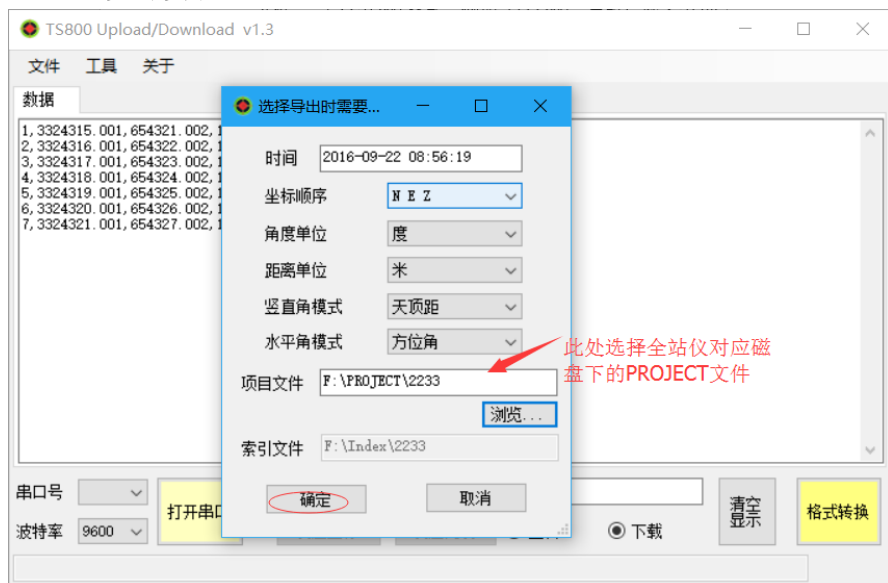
TS800 Upload/Download v1.3

文件 工具 关于

数据

1,3324315.001,654321.002,1
2,3324316.001,654322.002,1
3,3324317.001,654323.002,1
4,3324318.001,654324.002,1
5,3324319.001,654325.002,1
6,3324320.001,654326.002,1
7,3324321.001,654327.002,1

选择导出时需要...

时间 2016-09-22 08:56:19
坐标顺序 N E Z
角度单位 度
距离单位 米
竖直角模式 天顶距
水平角模式 方位角
项目文件 F:\PROJECT\2233
浏览...
索引文件 F:\Index\2233

确定 取消

此处选择全站仪对应磁盘下的PROJECT文件

串口号
波特率 9600
打开串口
下载
清空显示
格式转换